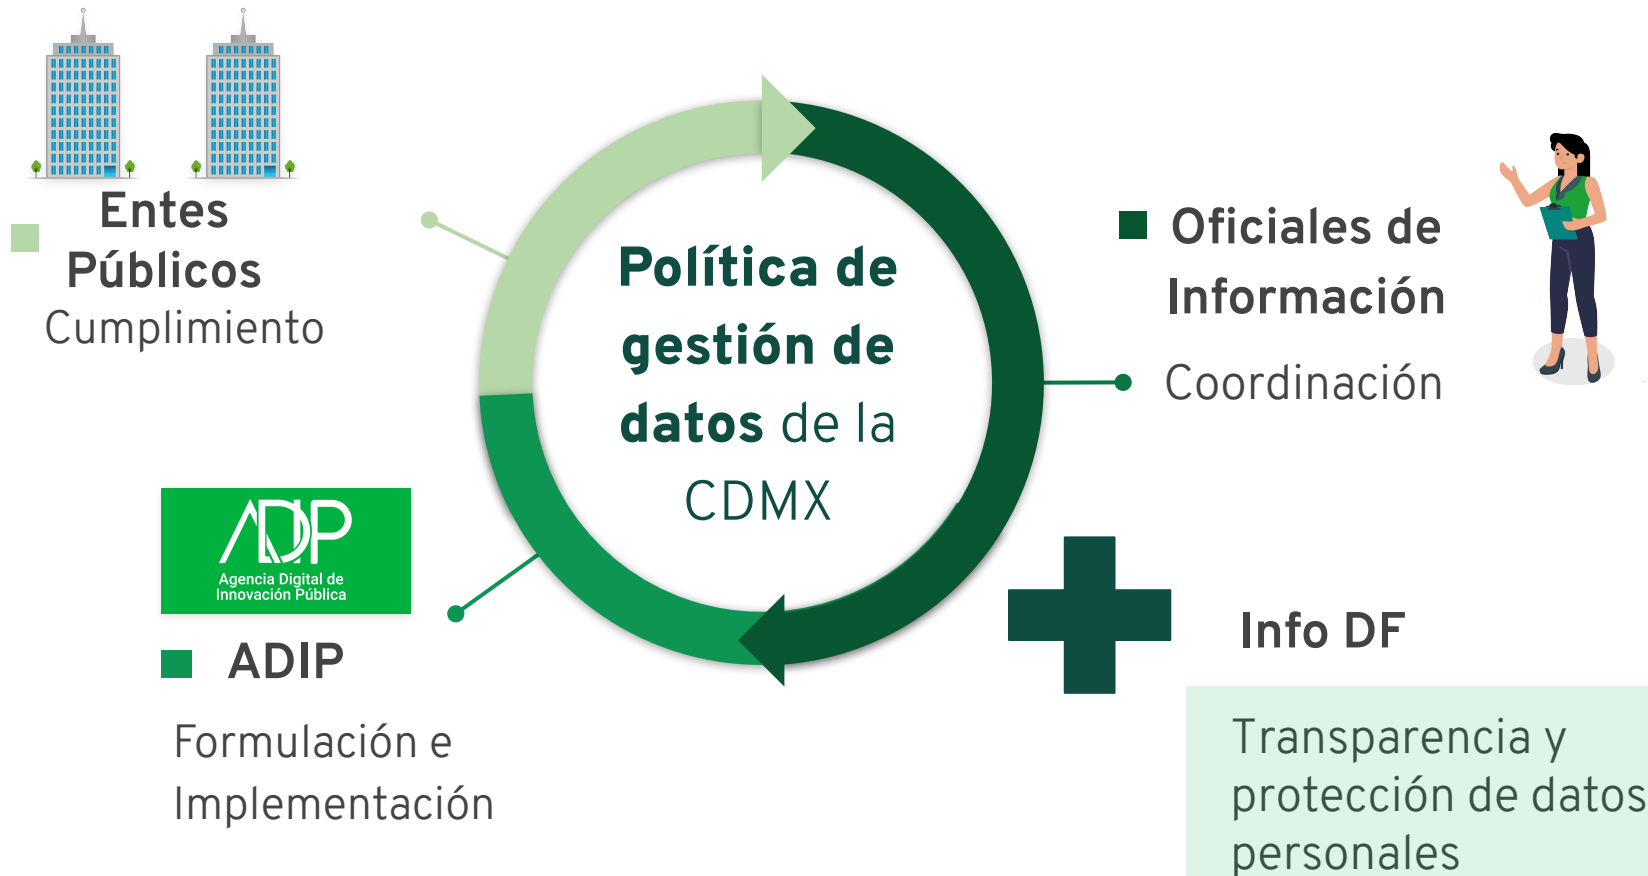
Entes Públicos
Cumplimiento

Política de gestión de datos de la CDMX

Oficiales de Información
Coordinación

ADIP
Agencia Digital de Innovación Pública

ADIP
Formulación e Implementación

Info DF
Transparencia y protección de datos personales